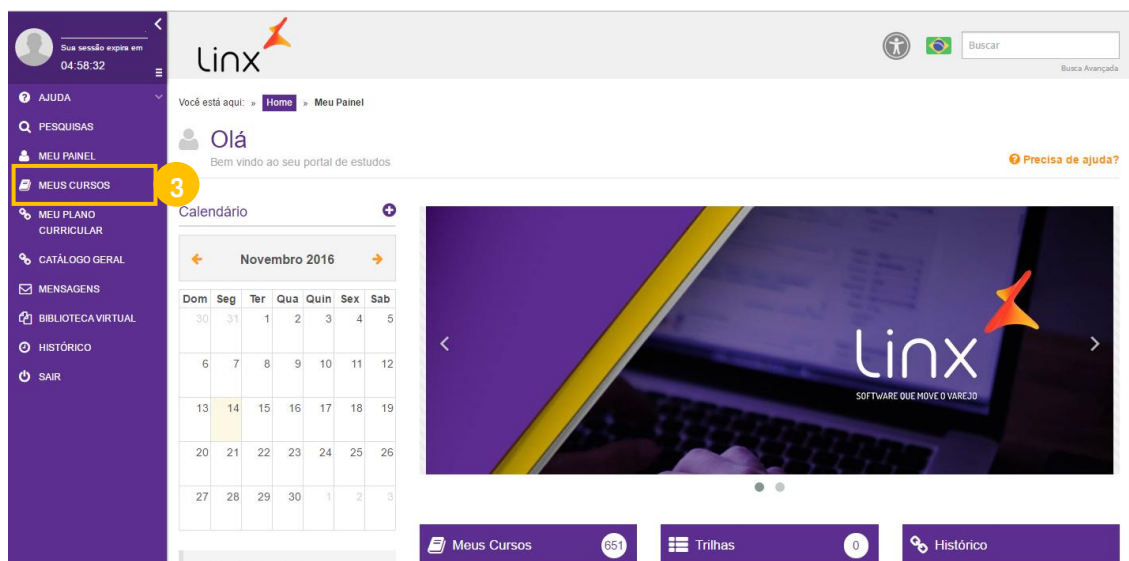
Sua sessão expira em
04:58:32

AJUDA
PESQUISAS
MEU PAINEL
MEUS CURSOS
3
MEU PLANO CURRICULAR
CATÁLOGO GERAL
MENSAGENS
BIBLIOTECA VIRTUAL
HISTÓRICO
SAIR

linx

Buscar
Busca Avançada

Você está aqui: » Home » Meu Painel

Olá
Bem vindo ao seu portal de estudos

Precisa de ajuda?

Calendário

Novembro 2016

| Dom | Seg | Ter | Qua | Quin | Sex | Sab |
|---|---|---|---|---|---|---|
| 30 | 31 | 1 | 2 | 3 | 4 | 5 |
| 6 | 7 | 8 | 9 | 10 | 11 | 12 |
| 13 | 14 | 15 | 16 | 17 | 18 | 19 |
| 20 | 21 | 22 | 23 | 24 | 25 | 26 |
| 27 | 28 | 29 | 30 | 1 | 2 | 3 |

linx
SOFTWARE QUE MOVE O VAREJO

Meus Cursos 651
Trilhas 0
Histórico